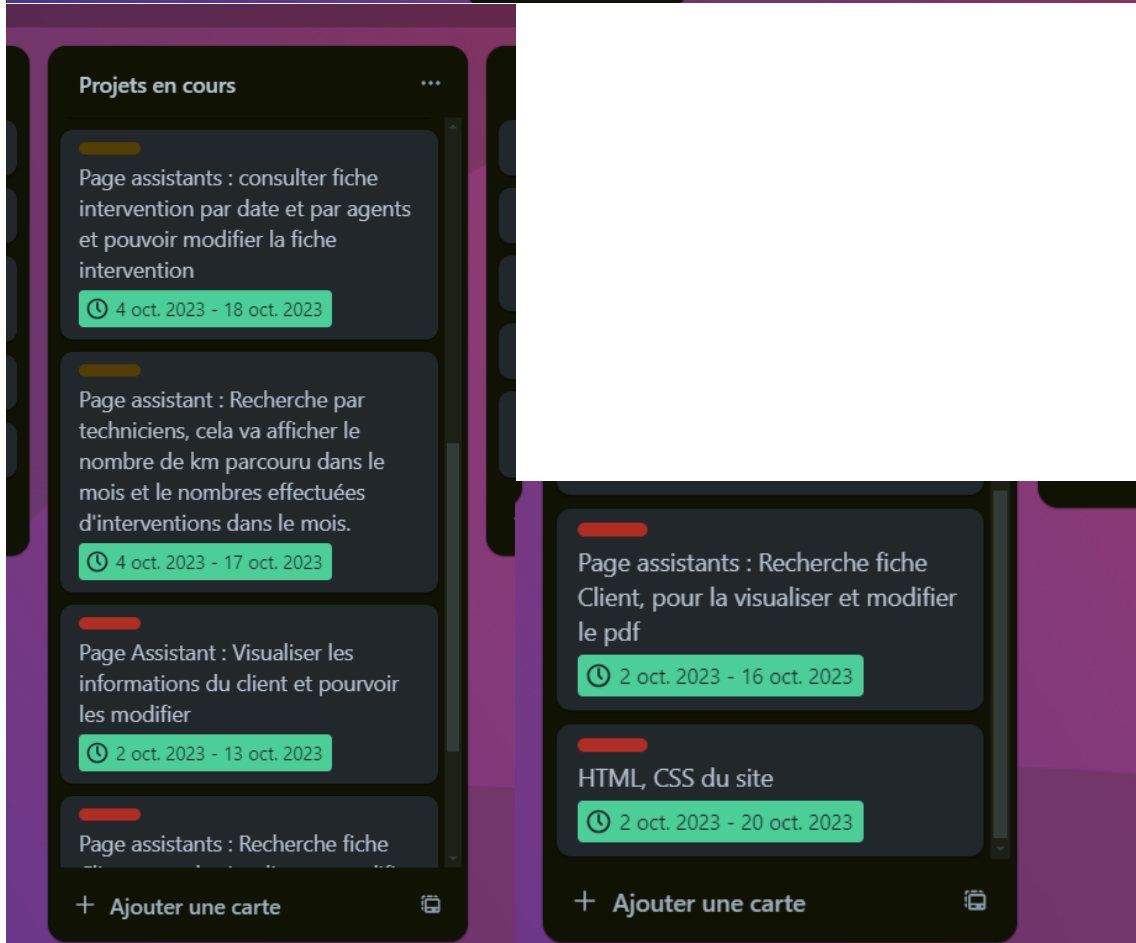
Projets en cours

...

Page assistants : consulter fiche intervention par date et par agents et pouvoir modifier la fiche intervention

4 oct. 2023 - 18 oct. 2023

Page assistant : Recherche par techniciens, cela va afficher le nombre de km parcouru dans le mois et le nombres effectuées d'interventions dans le mois.

4 oct. 2023 - 17 oct. 2023

Page Assistant : Visualiser les informations du client et pourvoir les modifier

2 oct. 2023 - 13 oct. 2023

Page assistants : Recherche fiche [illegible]

+ Ajouter une carte

Page assistants : Recherche fiche Client, pour la visualiser et modifier le pdf

2 oct. 2023 - 16 oct. 2023

HTML, CSS du site

2 oct. 2023 - 20 oct. 2023

+ Ajouter une carte